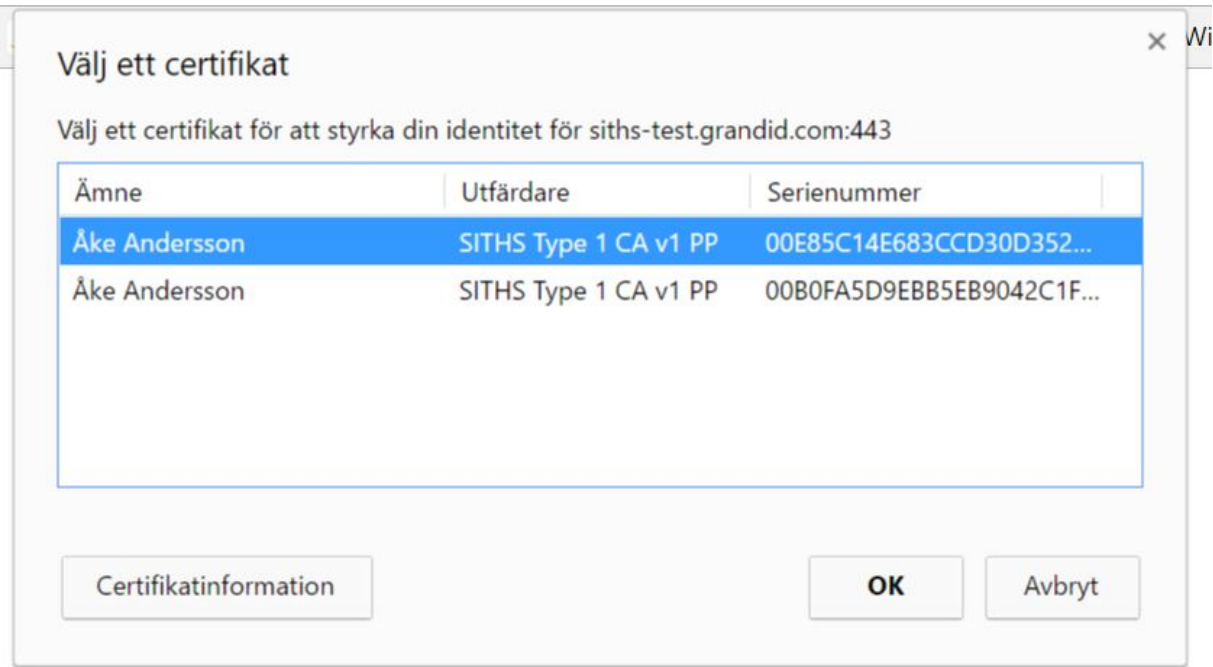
Välj ett certifikat

×

Wi

Välj ett certifikat för att styrka din identitet för siths-test.grandid.com:443

| Ämne | Utfärdare | Serienummer |
|---|---|---|
| Åke Andersson | SITHS Type 1 CA v1 PP | 00E85C14E683CCD30D352... |
| Åke Andersson | SITHS Type 1 CA v1 PP | 00B0FA5D9EBB5EB9042C1F... |

Certifikatinformation

OK

Avbryt